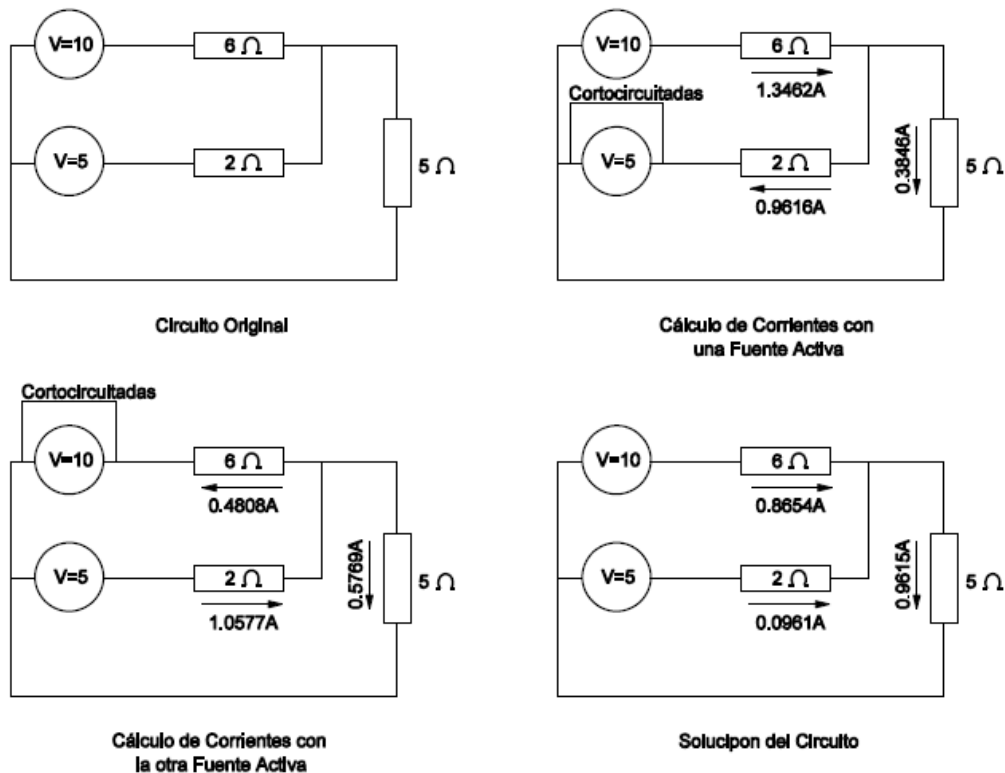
V=10
6 Ω
V=5
2 Ω
5 Ω

Circuito Original

V=10
6 Ω
1.3462A
Cortocircuitadas
V=5
2 Ω
0.9616A
0.3846A
5 Ω

Cálculo de Corrientes con una Fuente Activa

Cortocircuitadas
V=10
6 Ω
0.4808A
V=5
2 Ω
1.0577A
0.5769A
5 Ω

Cálculo de Corrientes con la otra Fuente Activa

V=10
6 Ω
0.8654A
V=5
2 Ω
0.0961A
0.9615A
5 Ω

Solucipon del Circuito